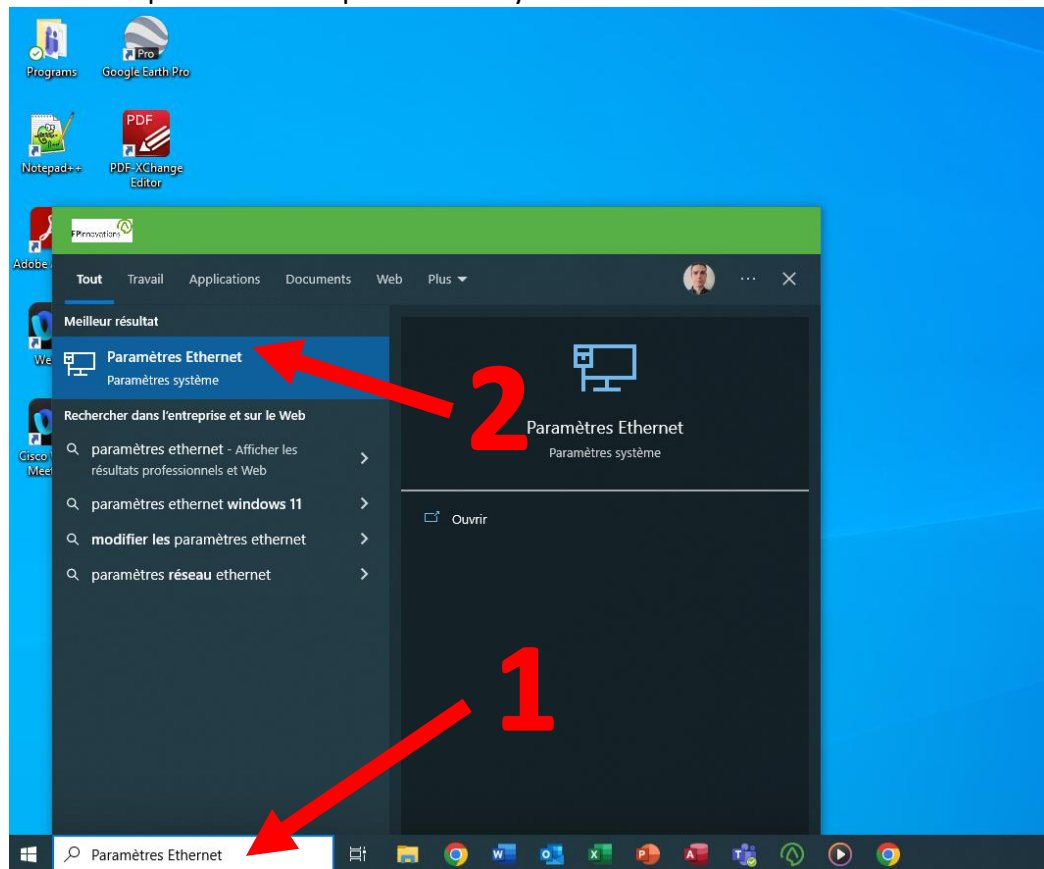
Programs
Google Earth Pro
Pro
Notepad++
PDF
PDF-XChange Editor
Adobe
We
Cisco Meet
FPInnovations
Tout Travail Applications Documents Web Plus
Meilleur résultat
Paramètres Ethernet
Paramètres système
Rechercher dans l'entreprise et sur le Web
paramètres ethernet - Afficher les résultats professionnels et Web
paramètres ethernet windows 11
modifier les paramètres ethernet
paramètres réseau ethernet
2
Paramètres Ethernet
Paramètres système
Ouvrir
1
Paramètres Ethernet